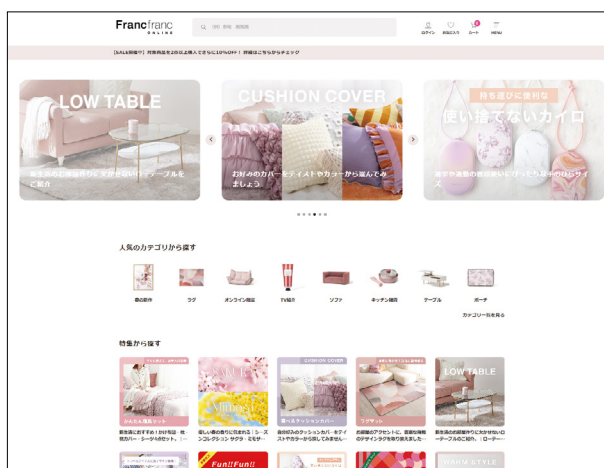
Francfranc
ONLINE

ログイン お気に入り カート MENU

【SALE開催中】対象商品を2点以上購入でさらに10%OFF！ 詳細はこちらからチェック

LOW TABLE
新生活のお部屋作りに欠かせないテーブルをご紹介

CUSHION COVER
お好みのカバーをテイストやカラーから選んでみましょう

持ち運びに便利な
使い捨てないカイロ
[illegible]

人気のカテゴリから探す

壁の装飾
ラグ
オンライン限定
TV鑑賞
ソファ
キッチン雑貨
テーブル
ポーチ

カテゴリー別を見る

特集から探す

SAKURA
CUSHION COVER
LOW TABLE

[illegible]
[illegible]
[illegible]
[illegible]
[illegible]

Fun!!Fun!!
WARM STYLE